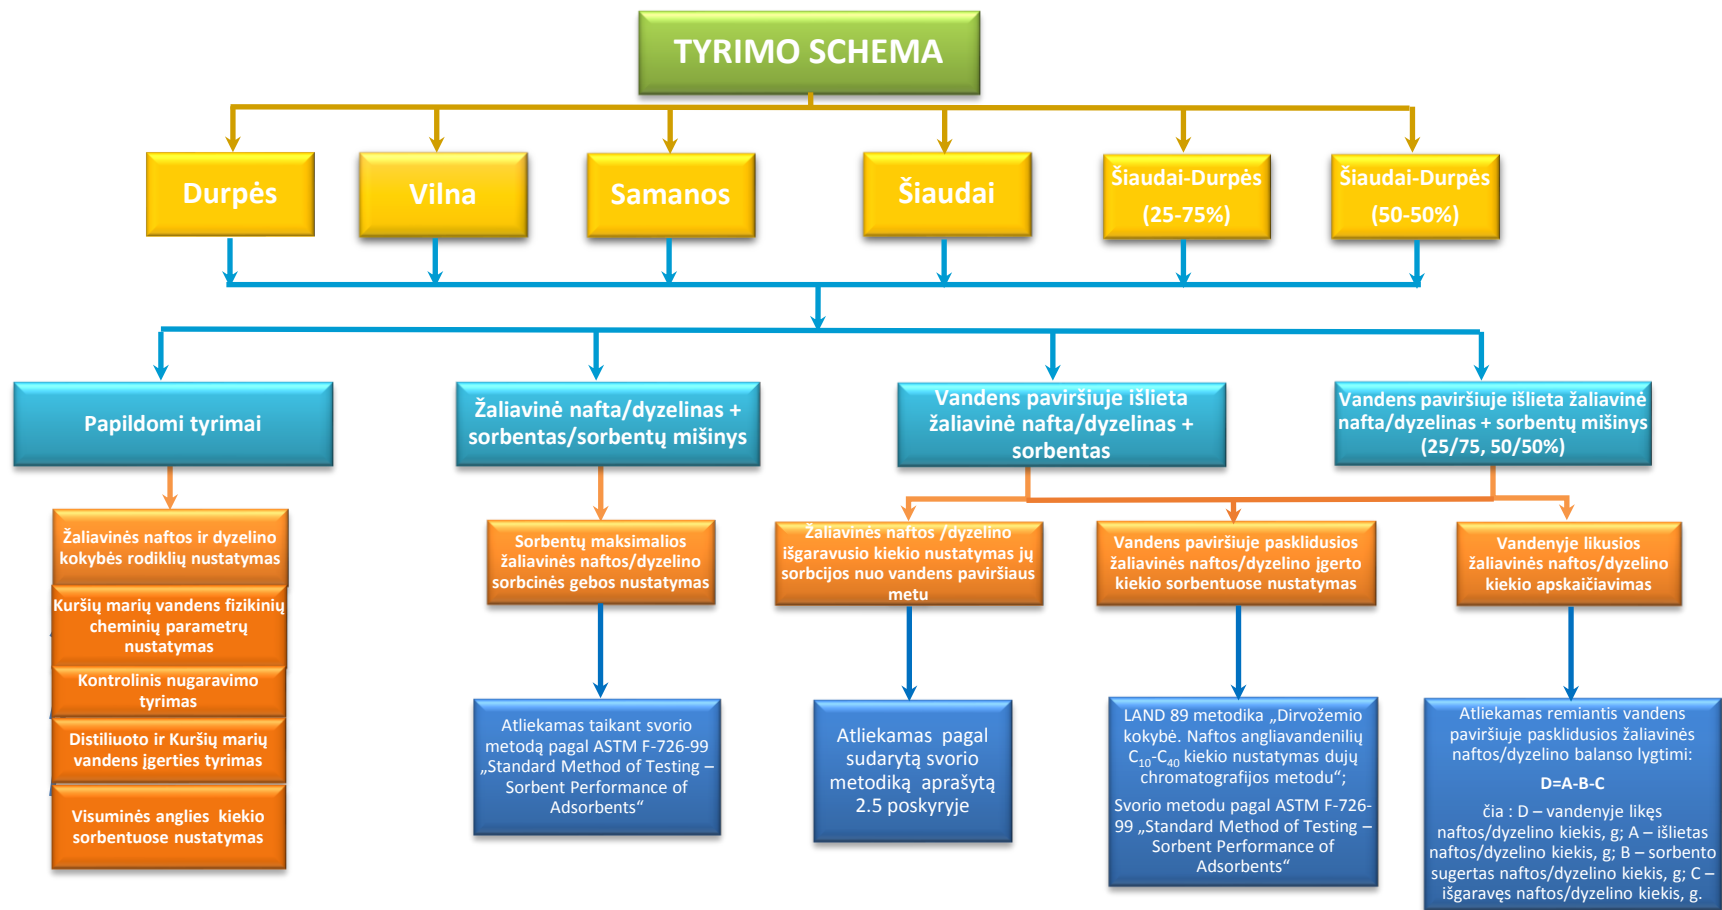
TYRIMO SCHEMA

Durpės

Vilna

Samanos

Šiaudai

Šiaudai-Durpės (25-75%)

Šiaudai-Durpės (50-50%)

Papildomi tyrimai

Žaliavinė nafta/dyzelinas + sorbentas/sorbentų mišinys

Vandens paviršiuje išlieta žaliavinė nafta/dyzelinas + sorbentas

Vandens paviršiuje išlieta žaliavinė nafta/dyzelinas + sorbentų mišinys (25/75, 50/50%)

Žaliavinės naftos ir dyzelino kokybės rodiklių nustatymas

Kuršių marių vandens fizikinių cheminių parametrų nustatymas

Kontrolinis nugaravimo tyrimas

Distiliuoto ir Kuršių marių vandens įgerties tyrimas

Visuminės anglies kiekio sorbentuose nustatymas

Sorbentų maksimalios žaliavinės naftos/dyzelino sorbcinės gebos nustatymas

Atliekamas taikant svorio metodą pagal ASTM F-726-99 „Standard Method of Testing – Sorbent Performance of Adsorbents“

Žaliavinės naftos /dyzelino išgaravusio kiekio nustatymas jų sorbcijos nuo vandens paviršiaus metu

Atliekamas pagal sudarytą svorio metodiką aprašytą 2.5 poskyryje

Vandens paviršiuje pasklidusios žaliavinės naftos/dyzelino įgerto kiekio sorbentuose nustatymas

LAND 89 metodika „Dirvožemio kokybė. Naftos angliavandenilių $C_{10}$-$C_{40}$ kiekio nustatymas dujų chromatografijos metodu“;

Svorio metodu pagal ASTM F-726-99 „Standard Method of Testing – Sorbent Performance of Adsorbents“

Vandenyje likusios žaliavinės naftos/dyzelino kiekio apskaičiavimas

Atliekamas remiantis vandens paviršiuje pasklidusios žaliavinės naftos/dyzelino balanso lygtimi:

D=A-B-C

čia : D – vandenyje likęs naftos/dyzelino kiekis, g; A – išlietas naftos/dyzelino kiekis, g; B – sorbento sugertas naftos/dyzelino kiekis, g; C – išgaravęs naftos/dyzelino kiekis, g.